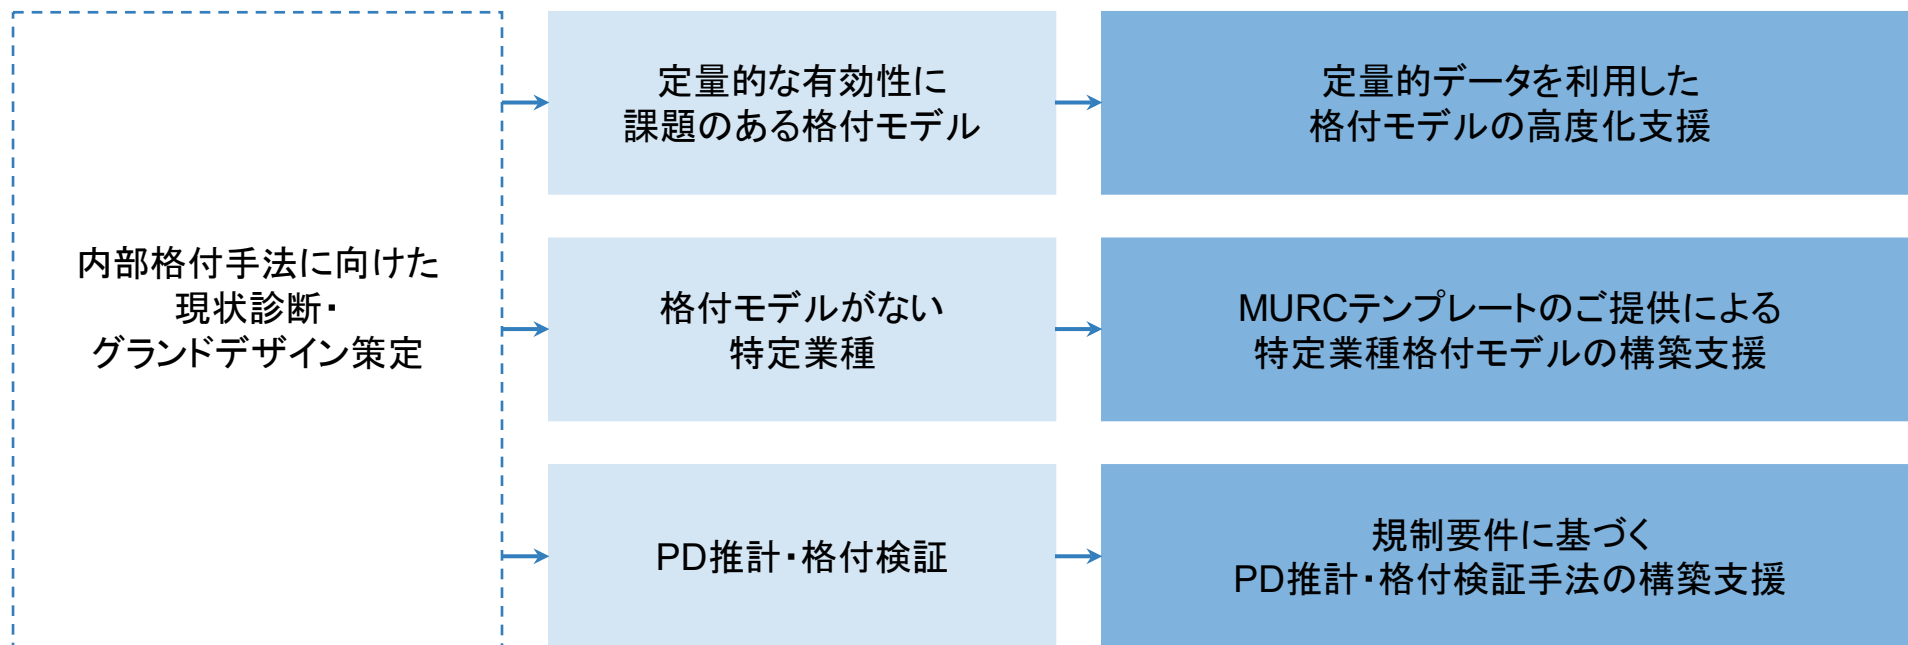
内部格付手法に向けた
現状診断・
グランドデザイン策定

定量的な有効性に
課題のある格付モデル

定量的データを利用した
格付モデルの高度化支援

格付モデルがない
特定業種

MURCテンプレートのご提供による
特定業種格付モデルの構築支援

PD推計・格付検証

規制要件に基づく
PD推計・格付検証手法の構築支援